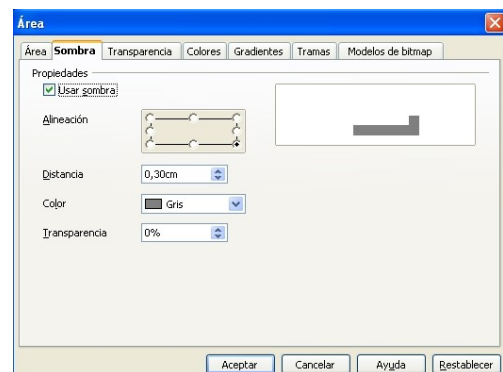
Área

Área | Sombra | Transparencia | Colores | Gradientes | Tramas | Modelos de bitmap

Propiedades

Usar sombra

Alineación

Distancia 0,30cm

Color Gris

Transparencia 0%

Aceptar | Cancelar | Ayuda | Restablecer